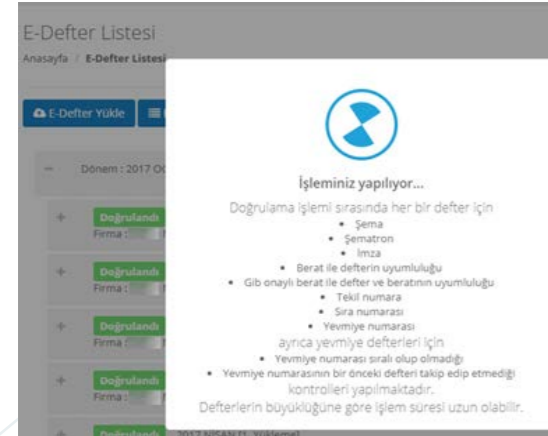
E-Defter Listesi

Anasayfa / E-Defter Listesi

E-Defter Yükle

Dönem : 2017 O

Doğrulandı
Firma :

Doğrulandı
Firma :

Doğrulandı
Firma :

Doğrulandı
Firma :

Doğrulandı 2017 NİSAN [1. Yükleme]

İşleminiz yapılıyor...

Doğrulama işlemi sırasında her bir defter için

- Şema
- Şematron
- İmza
- Berat ile defterin uyumluluğu
- Gib onaylı berat ile defter ve beratının uyumluluğu
- Tekil numara
- Sıra numarası
- Yevmiye numarası

ayrıca yevmiye defterleri için

- Yevmiye numarası sıralı olup olmadığı
- Yevmiye numarasının bir önceki defteri takip edip etmediği

kontrolleri yapılmaktadır.

Defterlerin büyüklüğüne göre işlem süresi uzun olabilir.